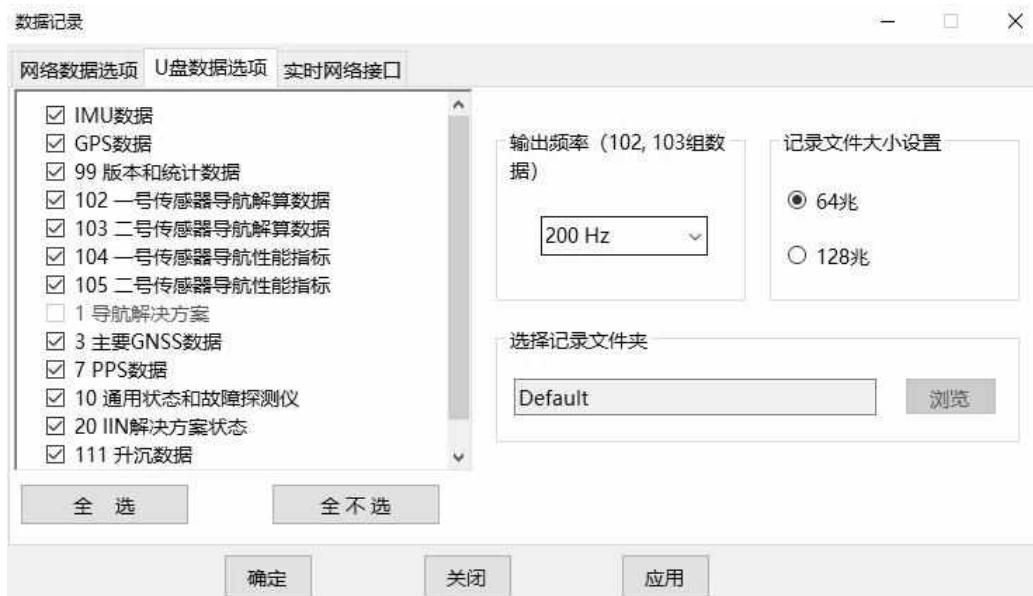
数据记录

网络数据选项 U盘数据选项 实时网络接口

☑ IMU数据
☑ GPS数据
☑ 99 版本和统计数据
☑ 102 一号传感器导航解算数据
☑ 103 二号传感器导航解算数据
☑ 104 一号传感器导航性能指标
☑ 105 二号传感器导航性能指标
☐ 1 导航解决方案
☑ 3 主要GNSS数据
☑ 7 PPS数据
☑ 10 通用状态和故障探测仪
☑ 20 IIN解决方案状态
☑ 111 升沉数据

输出频率（102, 103组数据）

200 Hz

记录文件大小设置

◉ 64兆

○ 128兆

选择记录文件夹

Default

浏览

全 选

全不选

确定

关闭

应用